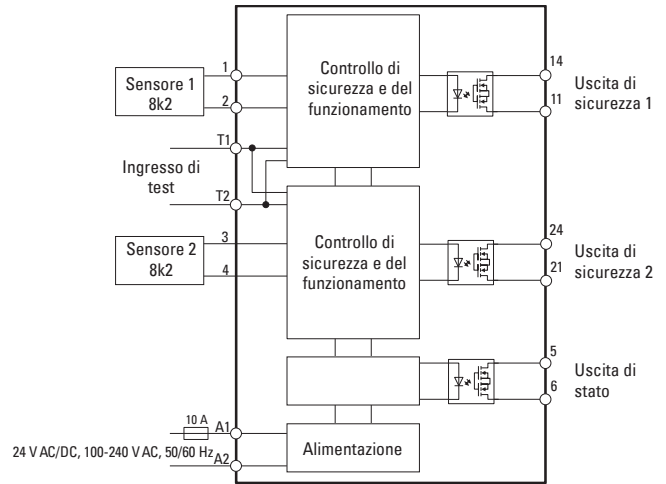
Sensore 1
8k2

1

2

Controllo di sicurezza e del funzionamento

14

11

Uscita di sicurezza 1

T1

Ingresso di test

T2

Sensore 2
8k2

3

4

Controllo di sicurezza e del funzionamento

24

21

Uscita di sicurezza 2

5

6

Uscita di stato

10 A

A1

24 V AC/DC, 100-240 V AC, 50/60 Hz

A2

Alimentazione